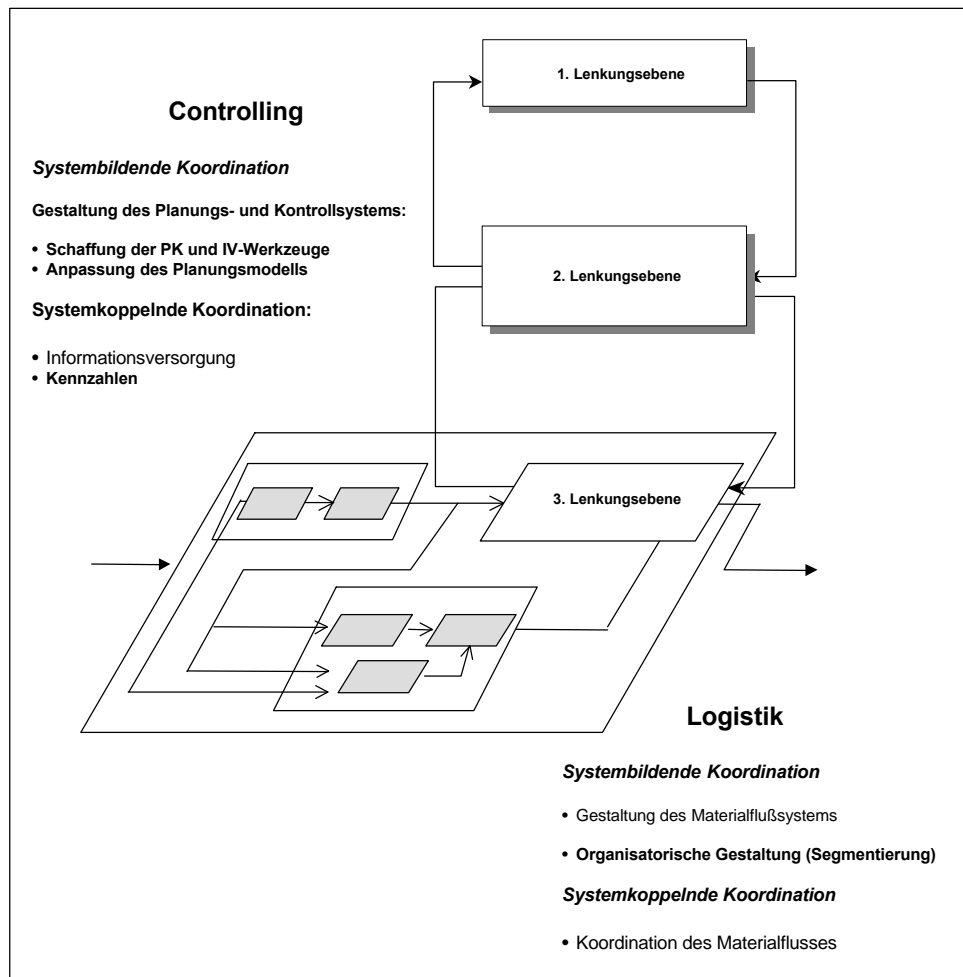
1. Lenkungsebene

Controlling

*Systembildende Koordination*

Gestaltung des Planungs- und Kontrollsystems:

• Schaffung der PK und IV-Werkzeuge
• Anpassung des Planungsmodells

2. Lenkungsebene

Systemkoppelnde Koordination:

• Informationsversorgung
• Kennzahlen

3. Lenkungsebene

Logistik

*Systembildende Koordination*

• Gestaltung des Materialflußsystems

• Organisatorische Gestaltung (Segmentierung)

*Systemkoppelnde Koordination*

• Koordination des Materialflusses